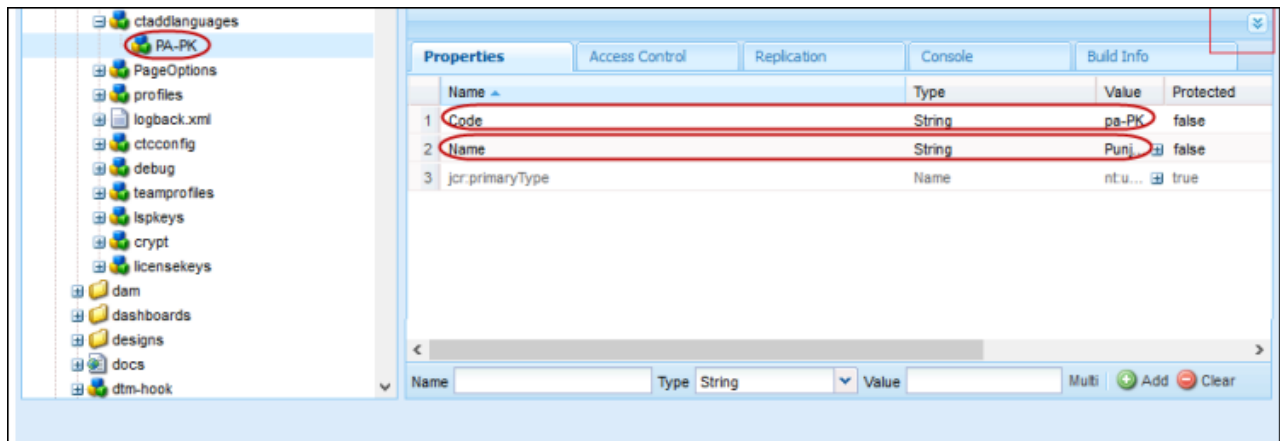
ctaddlanguages
PA-PK
PageOptions
profiles
logback.xml
ctcconfig
debug
teamprofiles
lspkeys
crypt
licensekeys
dam
dashboards
designs
docs
dtm-hook

Properties | Access Control | Replication | Console | Build Info

| | Name | Type | Value | Protected |
|---|---|---|---|---|
| 1 | Code | String | pa-PK | false |
| 2 | Name | String | Punj... | false |
| 3 | jcr:primaryType | Name | nt:u... | true |

Name
Type String
Value
Multi
Add
Clear